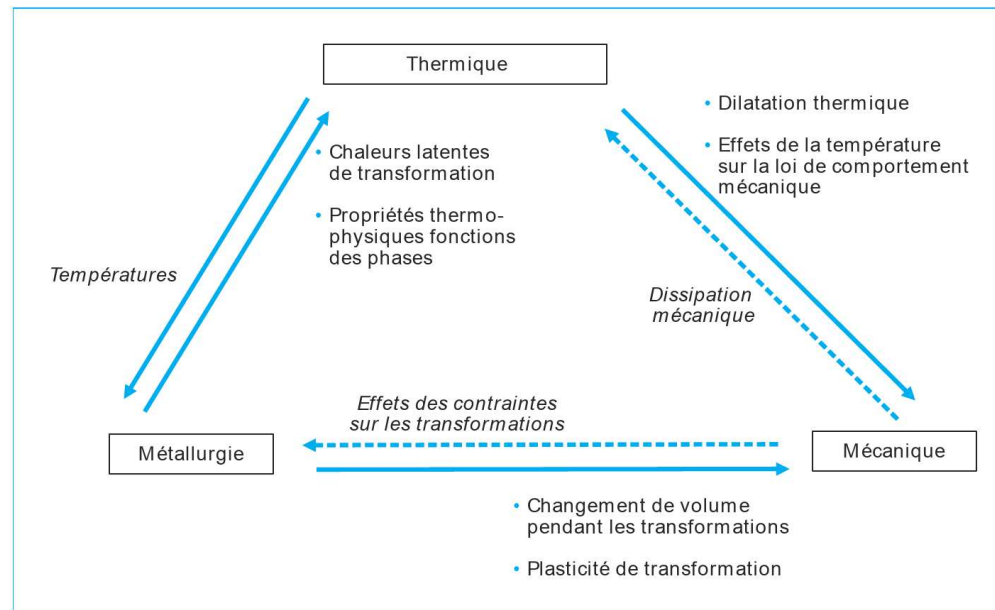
Thermique

• Dilatation thermique

• Effets de la température sur la loi de comportement mécanique

• Chaleurs latentes de transformation

• Propriétés thermophysiques fonctions des phases

Températures

Dissipation mécanique

Effets des contraintes sur les transformations

Métallurgie

Mécanique

• Changement de volume pendant les transformations

• Plasticité de transformation